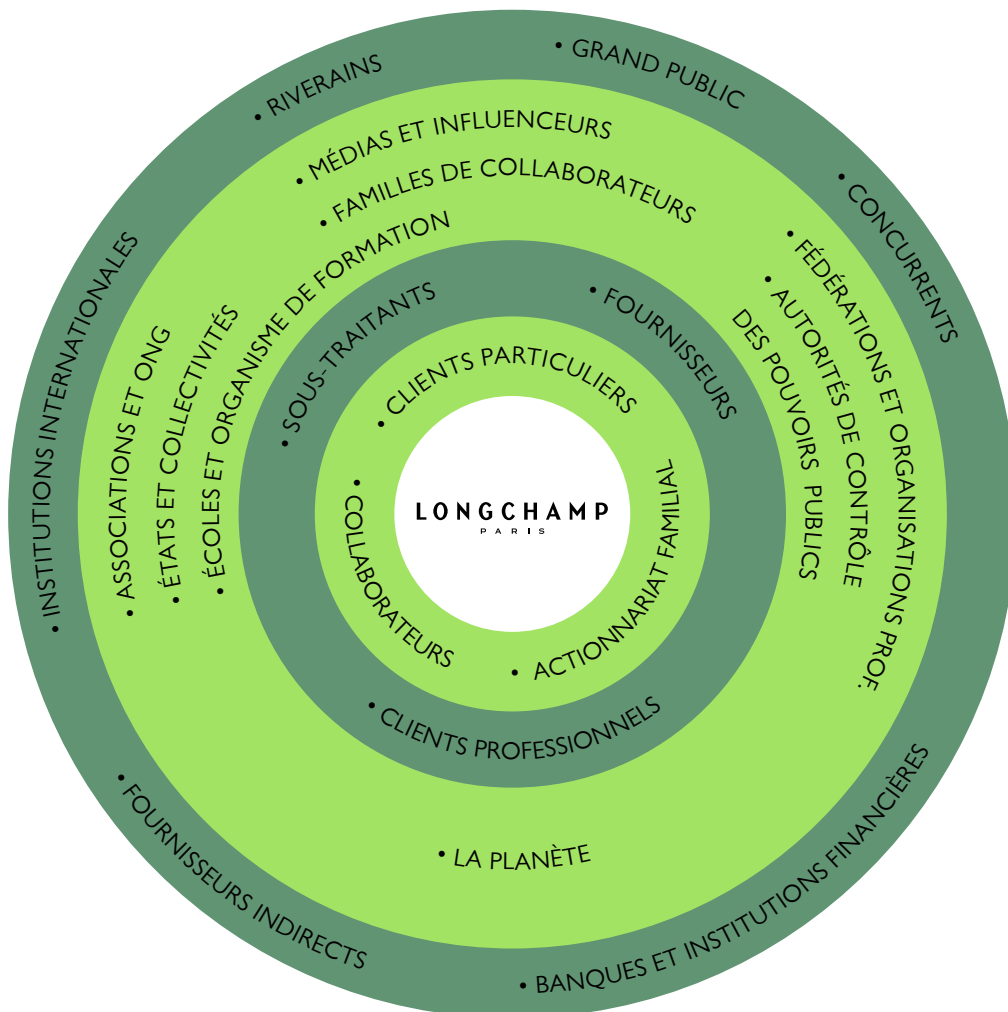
LONGCHAMP
PARIS

• CLIENTS PARTICULIERS
• COLLABORATEURS
• ACTIONNARIAT FAMILIAL

• SOUS-TRAITANTS
• FOURNISSEURS
• CLIENTS PROFESSIONNELS

• MÉDIAS ET INFLUENCEURS
• FAMILLES DE COLLABORATEURS
• ÉCOLES ET ORGANISME DE FORMATION
• ÉTATS ET COLLECTIVITÉS
• ASSOCIATIONS ET ONG
• FÉDÉRATIONS ET ORGANISATIONS PROF.
• AUTORITÉS DE CONTRÔLE DES POUVOIRS PUBLICS
• LA PLANÈTE

• RIVERAINS
• GRAND PUBLIC
• CONCURRENTS
• INSTITUTIONS INTERNATIONALES
• FOURNISSEURS INDIRECTS
• BANQUES ET INSTITUTIONS FINANCIÈRES